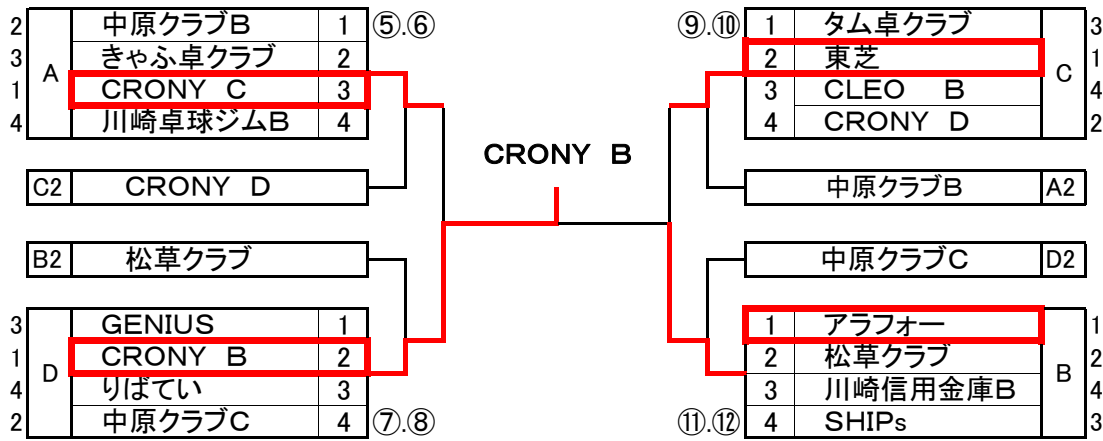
| | | | |
|---|---|---|---|
| 2 | A | 中原クラブB | 1 |
| 3 | | きゃふ卓クラブ | 2 |
| 1 | | CRONY C | 3 |
| 4 | | 川崎卓球ジムB | 4 |

⑤.⑥

C2 CRONY D

B2 松草クラブ

| | | | |
|---|---|---|---|
| 3 | D | GENIUS | 1 |
| 1 | | CRONY B | 2 |
| 4 | | りばてい | 3 |
| 2 | | 中原クラブC | 4 |

⑦.⑧

CRONY B

⑨.⑩

| | | | |
|---|---|---|---|
| 1 | タム卓クラブ | C | 3 |
| 2 | 東芝 | | 1 |
| 3 | CLEO B | | 4 |
| 4 | CRONY D | | 2 |

中原クラブB A2

中原クラブC D2

| | | | |
|---|---|---|---|
| 1 | アラフォー | B | 1 |
| 2 | 松草クラブ | | 2 |
| 3 | 川崎信用金庫B | | 4 |
| 4 | SHIPs | | 3 |

⑪.⑫